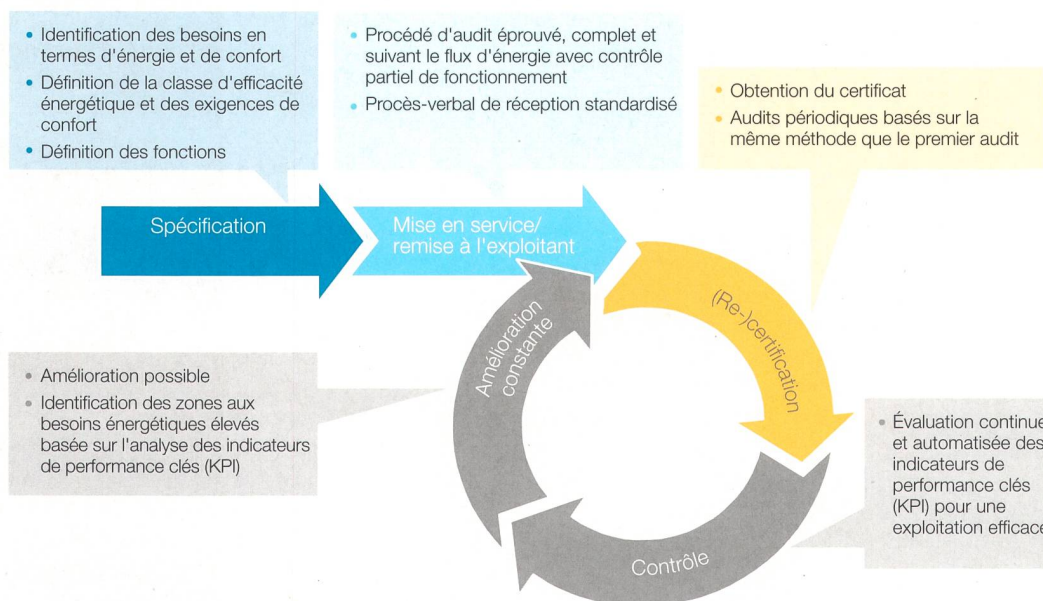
• Identification des besoins en termes d'énergie et de confort
• Définition de la classe d'efficacité énergétique et des exigences de confort
• Définition des fonctions

• Procédé d'audit éprouvé, complet et suivant le flux d'énergie avec contrôle partiel de fonctionnement
• Procès-verbal de réception standardisé

• Obtention du certificat
• Audits périodiques basés sur la même méthode que le premier audit

Spécification

Mise en service/ remise à l'exploitant

(Re-)certification

Amélioration constante

Contrôle

• Amélioration possible
• Identification des zones aux besoins énergétiques élevés basée sur l'analyse des indicateurs de performance clés (KPI)

• Évaluation continue et automatisée des indicateurs de performance clés (KPI) pour une exploitation efficace